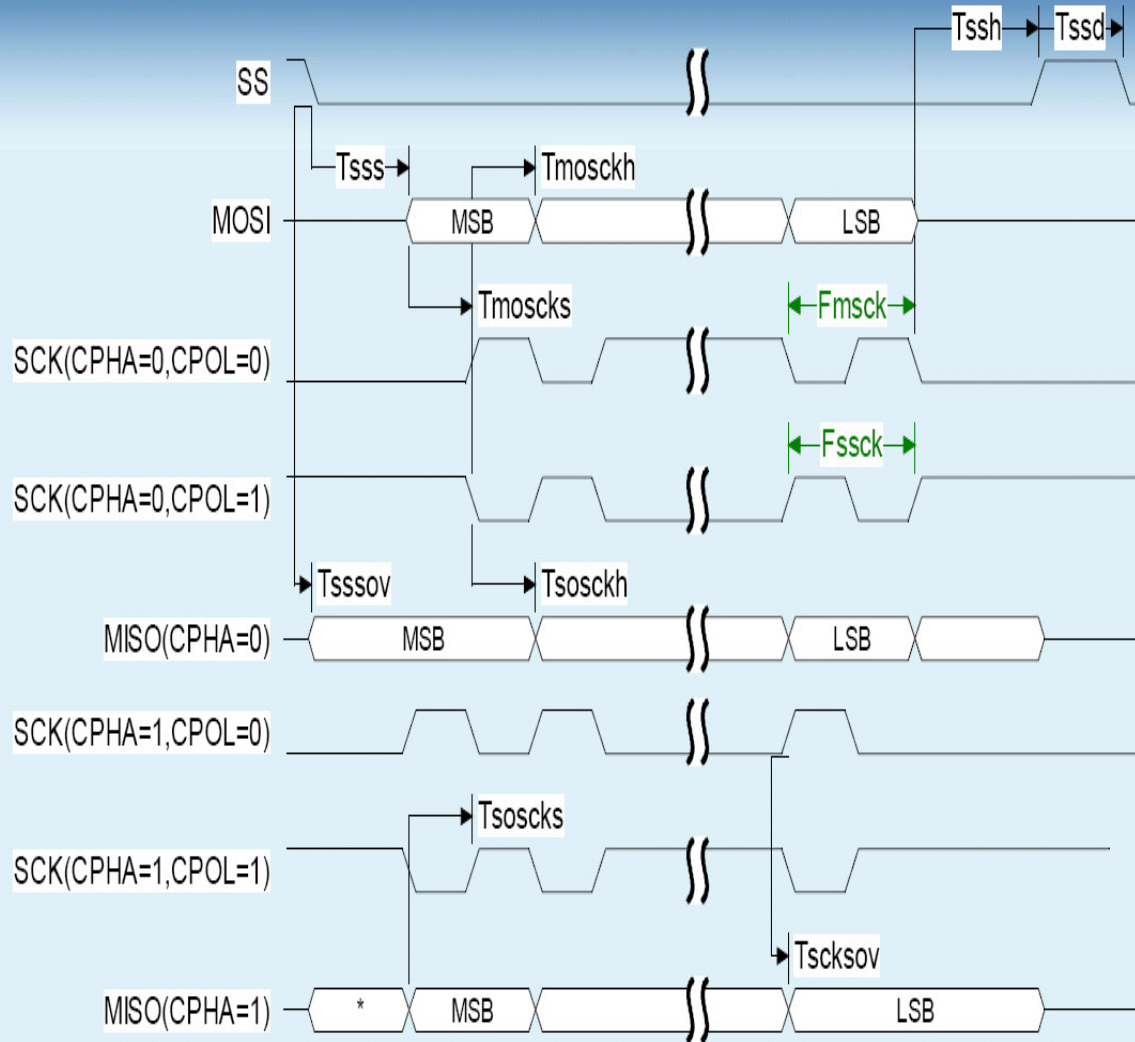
Tssh Tssd

SS

Tsss Tmosckh

MOSI MSB LSB

Tmoscks Fmsck

SCK(CPHA=0,CPOL=0)

Fssck

SCK(CPHA=0,CPOL=1)

Tsssov Tsosckh

MISO(CPHA=0) MSB LSB

SCK(CPHA=1,CPOL=0)

Tsoscks

SCK(CPHA=1,CPOL=1)

Tscksov

MISO(CPHA=1) * MSB LSB